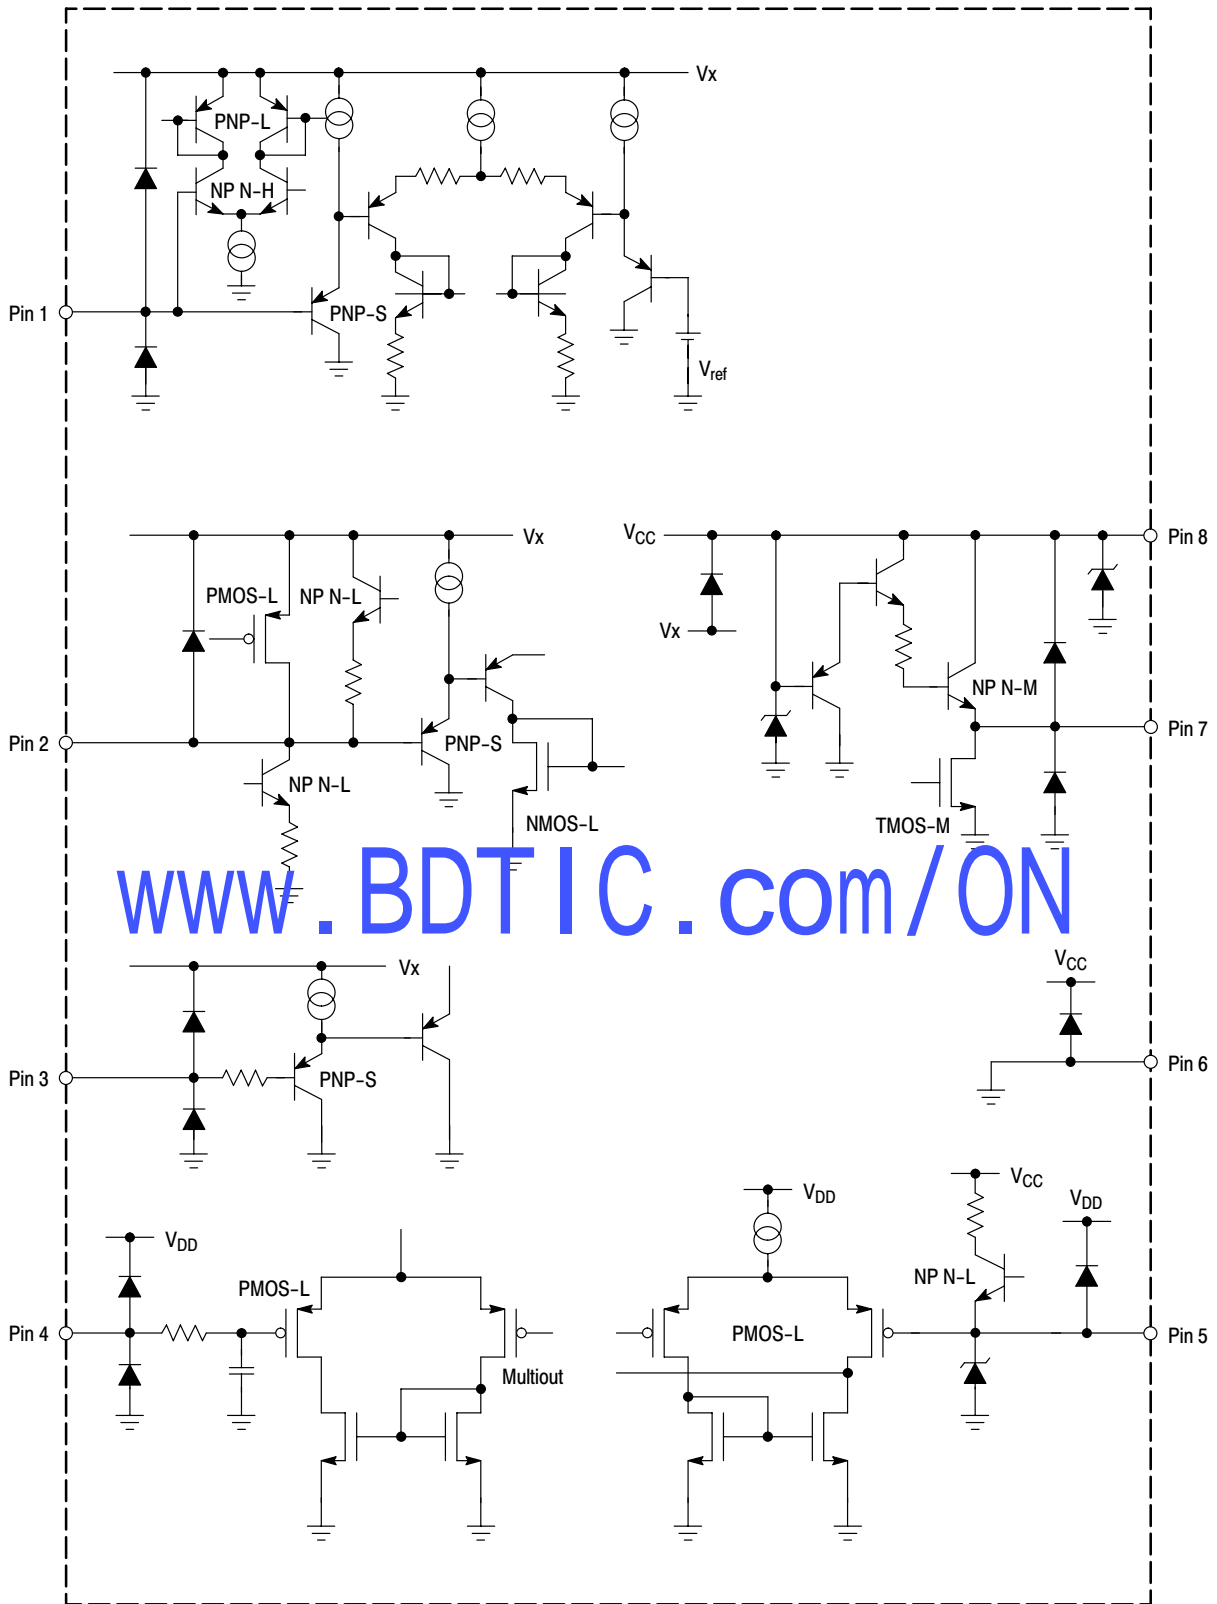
Vx
PNP-L
NP N-H
Pin 1
PNP-S
$V_{ref}$
Vx
$V_{CC}$
Pin 8
PMOS-L
NP N-L
Vx
Pin 2
PNP-S
NP N-M
Pin 7
NP N-L
NMOS-L
TMOS-M
www.BDTIC.com/ON
Vx
$V_{CC}$
Pin 3
PNP-S
Pin 6
$V_{DD}$
$V_{CC}$
$V_{DD}$
$V_{DD}$
PMOS-L
NP N-L
Pin 4
PMOS-L
Pin 5
Multiout